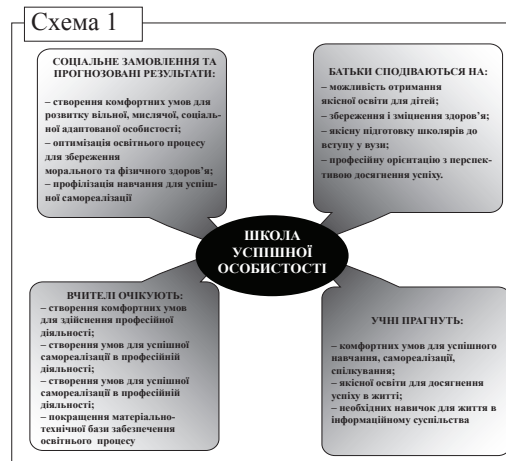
Схема 1

СОЦІАЛЬНЕ ЗАМОВЛЕННЯ ТА ПРОГНОЗОВАНІ РЕЗУЛЬТАТИ:
– створення комфортних умов для розвитку вільної, мислячої, соціально адаптованої особистості;
– оптимізація освітнього процесу для збереження морального та фізичного здоров'я;
– профілізація навчання для успішної самореалізації

БАТЬКИ СПОДІВАЮТЬСЯ НА:
– можливість отримання якісної освіти для дітей;
– збереження і зміцнення здоров'я;
– якісну підготовку школярів до вступу у вузи;
– професійну орієнтацію з перспективою досягнення успіху.

ШКОЛА УСПІШНОЇ ОСОБИСТОСТІ

ВЧИТЕЛІ ОЧІКУЮТЬ:
– створення комфортних умов для здійснення професійної діяльності;
– створення умов для успішної самореалізації в професійній діяльності;
– створення умов для успішної самореалізації в професійній діяльності;
– покращення матеріально-технічної бази забезпечення освітнього процесу

УЧНІ ПРАГНУТЬ:
– комфортних умов для успішного навчання, самореалізації, спілкування;
– якісної освіти для досягнення успіху в житті;
– необхідних навичок для життя в інформаційному суспільства